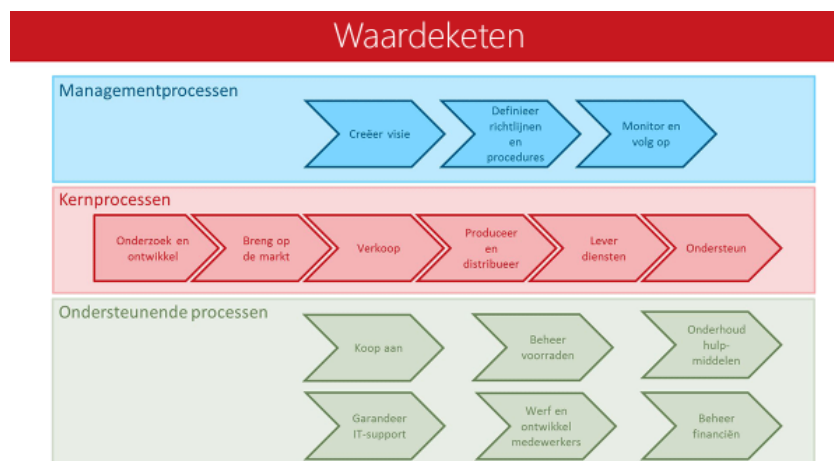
Waardeketen

Managementprocessen

Creëer visie

Definieer richtlijnen en procedures

Monitor en volg op

Kernprocessen

Onderzoek en ontwikkel

Breng op de markt

Verkoop

Produceer en distribueer

Lever diensten

Ondersteun

Ondersteunende processen

Koop aan

Beheer voorraden

Onderhoud hulpmiddelen

Garandeer IT-support

Werf en ontwikkel medewerkers

Beheer financiën